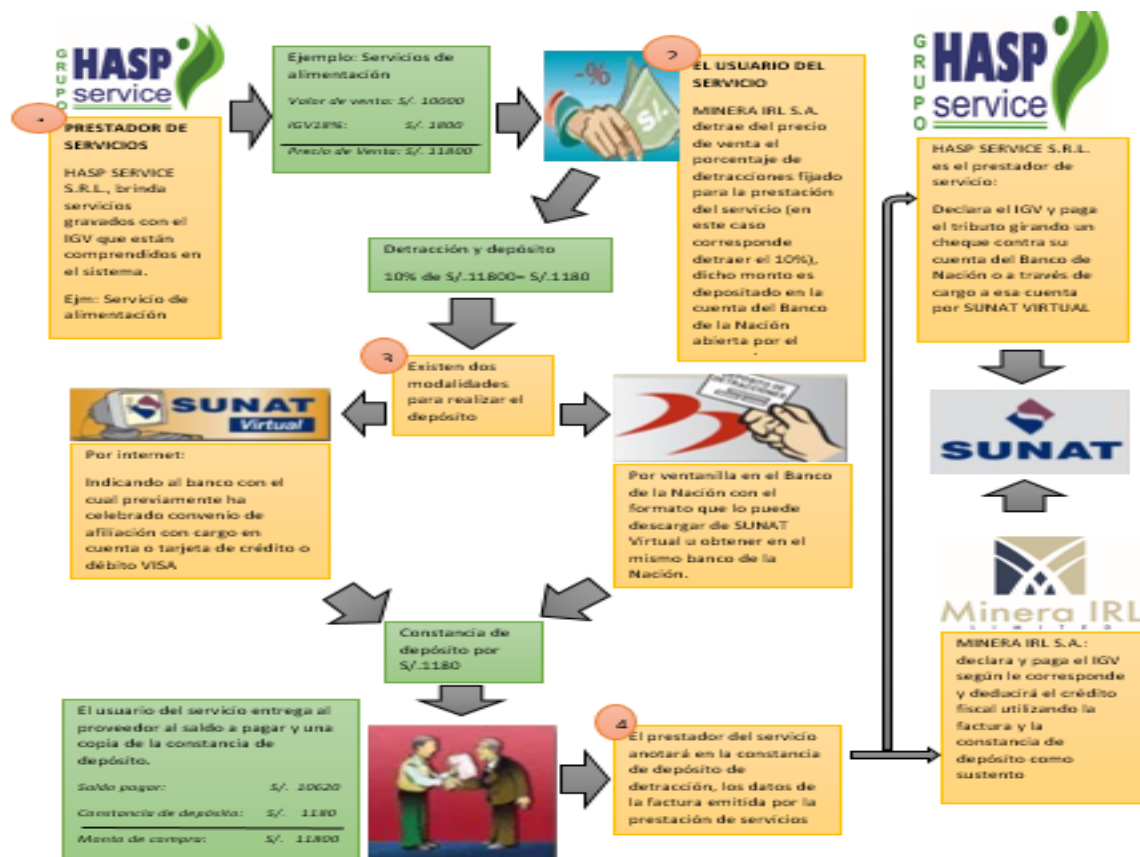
GRUPO HASP service

1

PRESTADOR DE SERVICIOS

HASP SERVICE S.R.L., brinda servicios gravados con el IGV que están comprendidos en el sistema.

Ejm: Servicio de alimentación

Ejemplo: Servicios de alimentación

Valor de venta: S/. 10000
IGV18%: S/. 1800
Precio de Venta: S/. 11800

-%
S/.

2

EL USUARIO DEL SERVICIO

MINERA IRL S.A. detrae del precio de venta el porcentaje de detracciones fijado para la prestación del servicio (en este caso corresponde detraer el 10%), dicho monto es depositado en la cuenta del Banco de la Nación abierta por el

Detracción y depósito

10% de S/.11800= S/.1180

3

Existen dos modalidades para realizar el depósito

SUNAT Virtual

Por internet:

Indicando al banco con el cual previamente ha celebrado convenio de afiliación con cargo en cuenta o tarjeta de crédito o débito VISA

Por ventanilla en el Banco de la Nación con el formato que lo puede descargar de SUNAT Virtual u obtener en el mismo banco de la Nación.

Constancia de depósito por S/.1180

El usuario del servicio entrega al proveedor al saldo a pagar y una copia de la constancia de depósito.

| Saldo pagar: | S/. 10620 |
|---|---|
| Constancia de depósito: | S/. 1180 |
| Monto de compra: | S/. 11800 |

4

El prestador del servicio anotará en la constancia de depósito de detracción, los datos de la factura emitida por la prestación de servicios

GRUPO HASP service

HASP SERVICE S.R.L. es el prestador de servicio:

Declara el IGV y paga el tributo girando un cheque contra su cuenta del Banco de Nación o a través de cargo a esa cuenta por SUNAT VIRTUAL

SUNAT

Minera IRL
LIMITED

MINERA IRL S.A.: declara y paga el IGV según le corresponde y deducirá el crédito fiscal utilizando la factura y la constancia de depósito como sustento